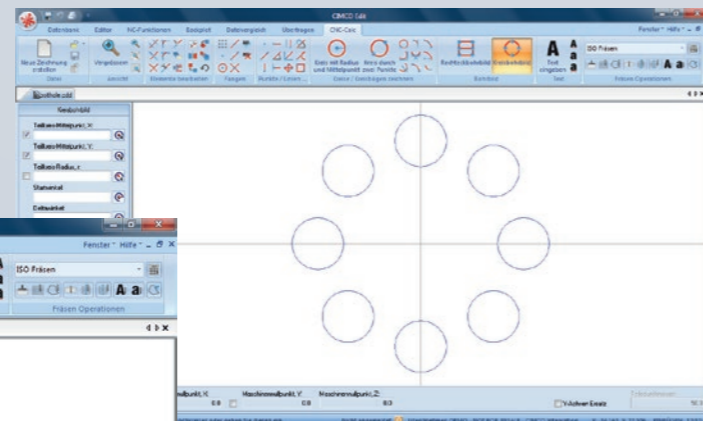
CIMCO Edit

Dateimanu Editor NC-Funktionen Backplot Dateivergleich Übertragen CNC-Calc

Neue Zeichnung erstellen

Datei Ansicht Elemente bearbeiten Fangen Punkte / Linien Kreis / Kreisbogen zeichnen Bohrbild Text Fräsen Operationen

Kreis mit Radius und Mittelpunkt zeichnen

Kreis durch zwei Punkte

Rechteckbohrbild Kreisbohrbild

Text eingeben

ISO Fräsen

Fenster Hilfe

Kreisbohrbild

Teilkreis Mittelpunkt, X

Teilkreis Mittelpunkt, Y

Teilkreis Radius, r

Startwinkel

Deltawinkel

Fenster Hilfe

ISO Fräsen

Fräsen Operationen

Maschinennullpunkt, X Maschinennullpunkt, Y Maschinennullpunkt, Z

0.0 0.0 0.0

Y-Achse Ersatz